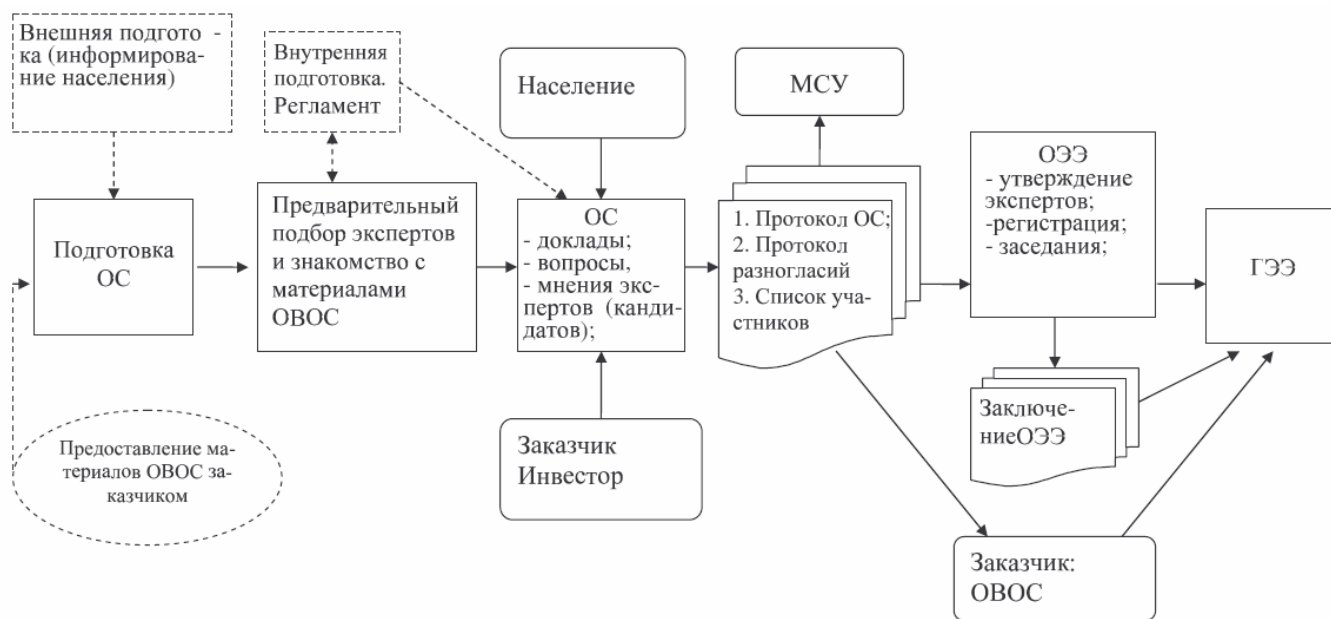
Внешняя подгото - ка (информирование населения)

Внутренняя подготовка. Регламент

Население

МСУ

Подготовка ОС

Предварительный подбор экспертов и знакомство с материалами ОВОС

ОС
- доклады;
- вопросы,
- мнения экспертов (кандидатов);

1. Протокол ОС;
2. Протокол разногласий
3. Список участников

ОЭЭ
- утверждение экспертов;
-регистрация;
- заседания;

ГЭЭ

Заключе-ниеОЭЭ

Предоставление материалов ОВОС заказчиком

Заказчик Инвестор

Заказчик: ОВОС